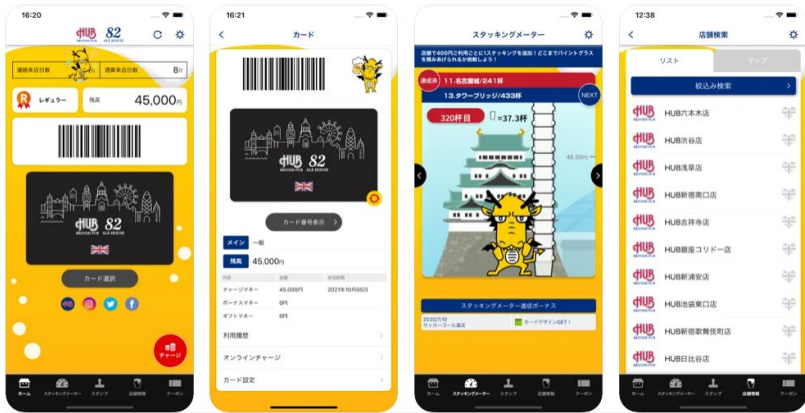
16:20

HUB 82

連続来店日数

通算来店日数 8日

レギュラー

残高 45,000円

HUB 82 BRITISH PUB ALE HOUSE

カード選択

チャージ

ホーム スタッキングメーター スタンプ 店舗情報 クーポン

16:21

カード

HUB 82 BRITISH PUB ALE HOUSE

カード番号表示

メイン 一般

残高 45,000円

| | | |
|---|---|---|
| チャージマネー | 45,000円 | 2021年10月05日 |
| ボーナスマネー | 0円 | |
| ギフトマネー | 0円 | |

利用履歴

オンラインチャージ

カード設定

スタッキングメーター

達成済 11.名古屋城/241杯

13.タワーブリッジ/433杯

NEXT

320杯目 =37.3杯

スタッキングメーター達成ボーナス

カードデザインGET!

ホーム スタッキングメーター スタンプ 店舗情報 クーポン

12:38

店舗検索

リスト マップ

絞込み検索

HUB六本木店

HUB渋谷店

HUB浅草店

HUB新宿南口店

HUB吉祥寺店

HUB銀座コリドー店

HUB新浦安店

HUB池袋東口店

HUB新宿歌舞伎町店

HUB日比谷店

ホーム スタッキングメーター スタンプ 店舗情報 クーポン